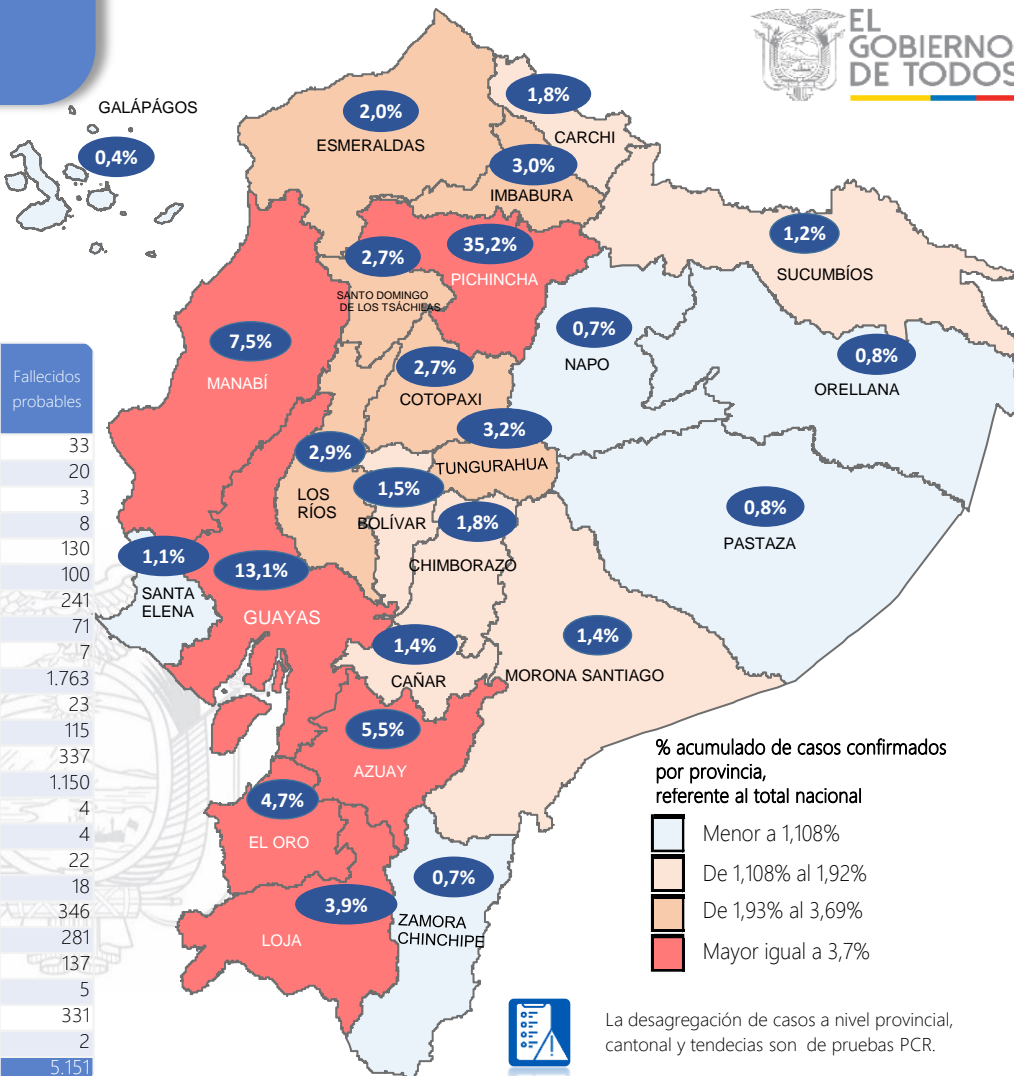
EL GOBIERNO DE TODOS

GALÁPAGOS
0,4%

2,0%
ESMERALDAS

1,8%
CARCHI

3,0%
IMBABURA

35,2%
PICHINCHA

2,7%
SANTO DOMINGO DE LOS TSÁCHILAS

1,2%
SUCUMBÍOS

7,5%
MANABÍ

0,7%
NAPO

0,8%
ORELLANA

2,7%
COTOPAXI

3,2%
TUNGURAHUA

2,9%
LOS RÍOS

1,5%
BOLÍVAR

1,8%
CHIMBORAZO

0,8%
PASTAZA

1,1%
SANTA ELENA

13,1%
GUAYAS

1,4%
CAÑAR

1,4%
MORONA SANTIAGO

5,5%
AZUAY

4,7%
EL ORO

0,7%
ZAMORA CHINCHIPE

3,9%
LOJA

| Fallecidos probables |
|---|
| 33 |
| 20 |
| 3 |
| 8 |
| 130 |
| 100 |
| 241 |
| 71 |
| 7 |
| 1.763 |
| 23 |
| 115 |
| 337 |
| 1.150 |
| 4 |
| 4 |
| 22 |
| 18 |
| 346 |
| 281 |
| 137 |
| 5 |
| 331 |
| 2 |
| 5.151 |

% acumulado de casos confirmados por provincia, referente al total nacional

Menor a 1,108%
De 1,108% al 1,92%
De 1,93% al 3,69%
Mayor igual a 3,7%

La desagregación de casos a nivel provincial, cantonal y tendecias son de pruebas PCR.